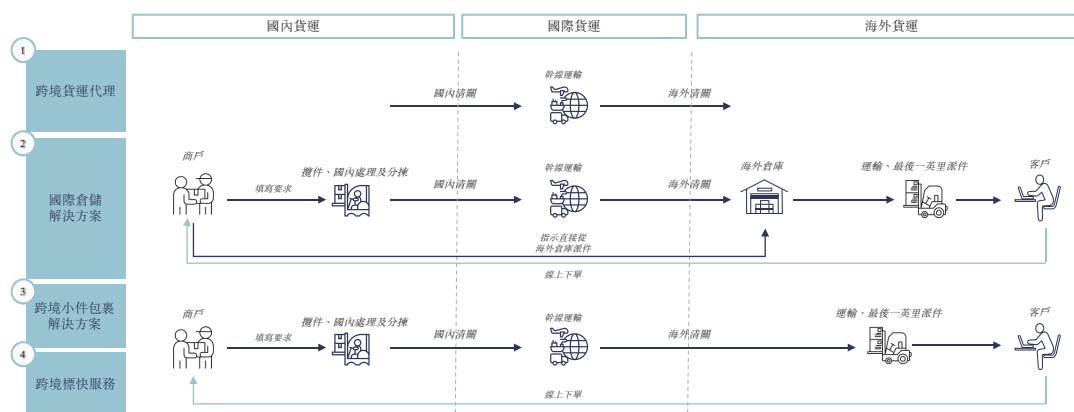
國內貨運

國際貨運

海外貨運

1

跨境貨運代理

國內清關

幹線運輸

海外清關

2

國際倉儲解決方案

商戶

填寫要求

攬件、國內處理及分揀

國內清關

幹線運輸

海外清關

海外倉庫

運輸、最後一英里派件

客戶

指示直接從海外倉庫派件

線上下單

3

跨境小件包裹解決方案

4

跨境標快服務

商戶

填寫要求

攬件、國內處理及分揀

國內清關

幹線運輸

海外清關

運輸、最後一英里派件

客戶

線上下單